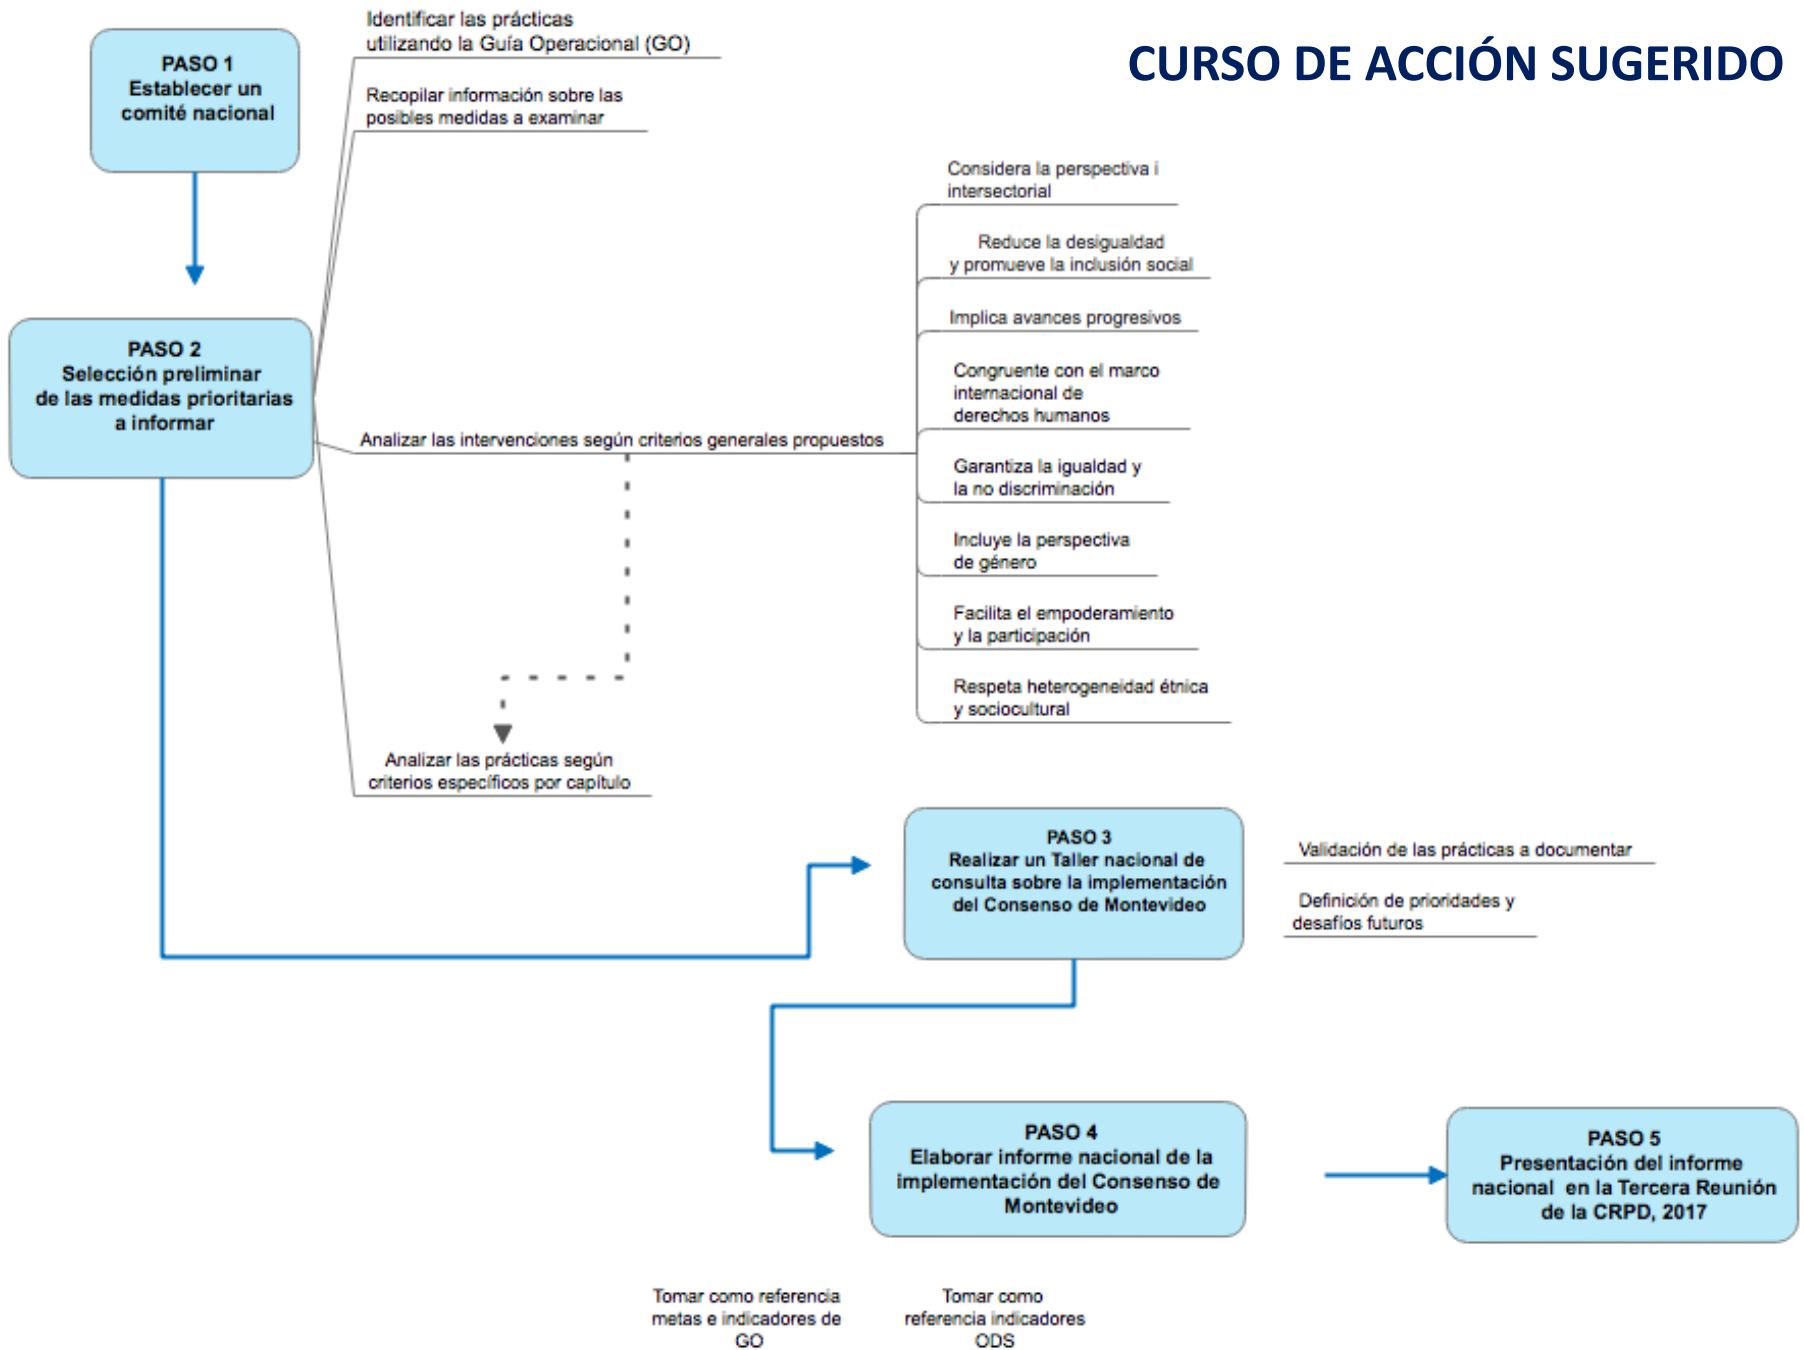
CURSO DE ACCIÓN SUGERIDO

PASO 1
Establecer un comité nacional

Identificar las prácticas utilizando la Guía Operacional (GO)

Recopilar información sobre las posibles medidas a examinar

PASO 2
Selección preliminar de las medidas prioritarias a informar

Analizar las intervenciones según criterios generales propuestos

Considera la perspectiva i intersectorial

Reduce la desigualdad y promueve la inclusión social

Implica avances progresivos

Congruente con el marco internacional de derechos humanos

Garantiza la igualdad y la no discriminación

Incluye la perspectiva de género

Facilita el empoderamiento y la participación

Respeta heterogeneidad étnica y sociocultural

Analizar las prácticas según criterios específicos por capítulo

PASO 3
Realizar un Taller nacional de consulta sobre la implementación del Consenso de Montevideo

Validación de las prácticas a documentar

Definición de prioridades y desafíos futuros

PASO 4
Elaborar informe nacional de la implementación del Consenso de Montevideo

PASO 5
Presentación del informe nacional en la Tercera Reunión de la CRPD, 2017

Tomar como referencia metas e indicadores de GO

Tomar como referencia indicadores ODS